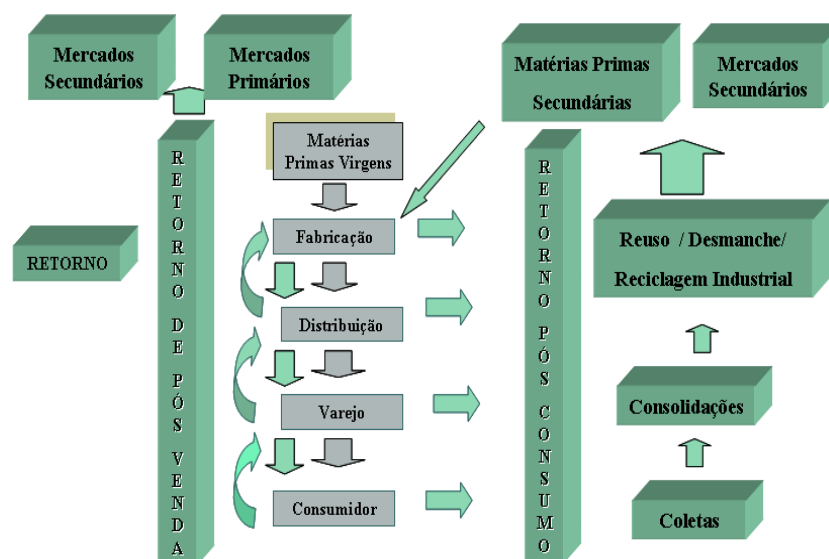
Mercados Secundários

Mercados Primários

RETORNO

RETORNO DE PÓS VENDA

Matérias Primas Virgens

Fabricação

Distribuição

Varejo

Consumidor

Matérias Primas Secundárias

Mercados Secundários

RETORNO PÓS CONSUMO

Reuso / Desmanche/ Reciclagem Industrial

Consolidações

Coletas